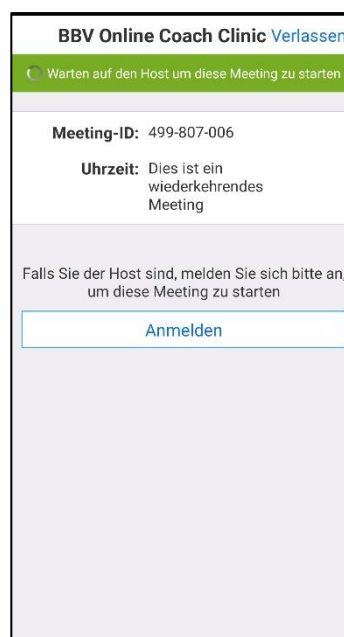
BBV Online Coach Clinic Verlassen

Warten auf den Host um diese Meeting zu starten

Meeting-ID: 499-807-006

Uhrzeit: Dies ist ein wiederkehrendes Meeting

Falls Sie der Host sind, melden Sie sich bitte an, um diese Meeting zu starten

Anmelden